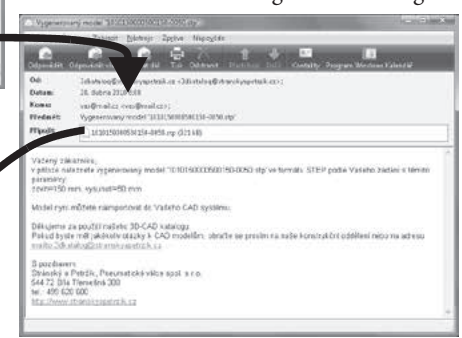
Vygenerovaný model '1010150005015 0-0050.stp'

Zobrazit Nástroje Zpráva Nápověda

Odpovědět Odpovědět všem Přeposlat Tisk Odstranit Předchozí Další Kontakty Program Windows Kalendář

Od: 3dkatalog@stranskyapetrzik.cz <3dkatalog@stranskyapetrzik.cz>;

Datum: 26. dubna 2010 9:06

Komu: vas@mail.cz <vas@mail.cz>;

Předmět: Vygenerovaný model '1010150005015 0-0050.stp'

Přílohy: 1010150005015 0-0050.stp (321 kB)

Vážený zákazníku,
v příloze naleznete vygenerovaný model '1010150005015 0-0050.stp' ve formátu STEP podle Vašeho zadání s těmito parametry:
zdvih=150 mm, vysunutí=50 mm

Model nyní můžete naimportovat do Vašeho CAD systému.

Děkujeme za použití našeho 3D-CAD katalogu.
Pokud byste měl jakékoliv otázky k CAD modelům, obraťte se prosím na naše konstrukční oddělení nebo na adresu mailto:3dkatalog@stranskyapetrzik.cz

S pozdravem
Stránský a Petržík, Pneumatické válce spol. s r.o.
544 72 Bílá Třemešná 300
tel.: 499 620 600
http://www.stranskyapetrzik.cz